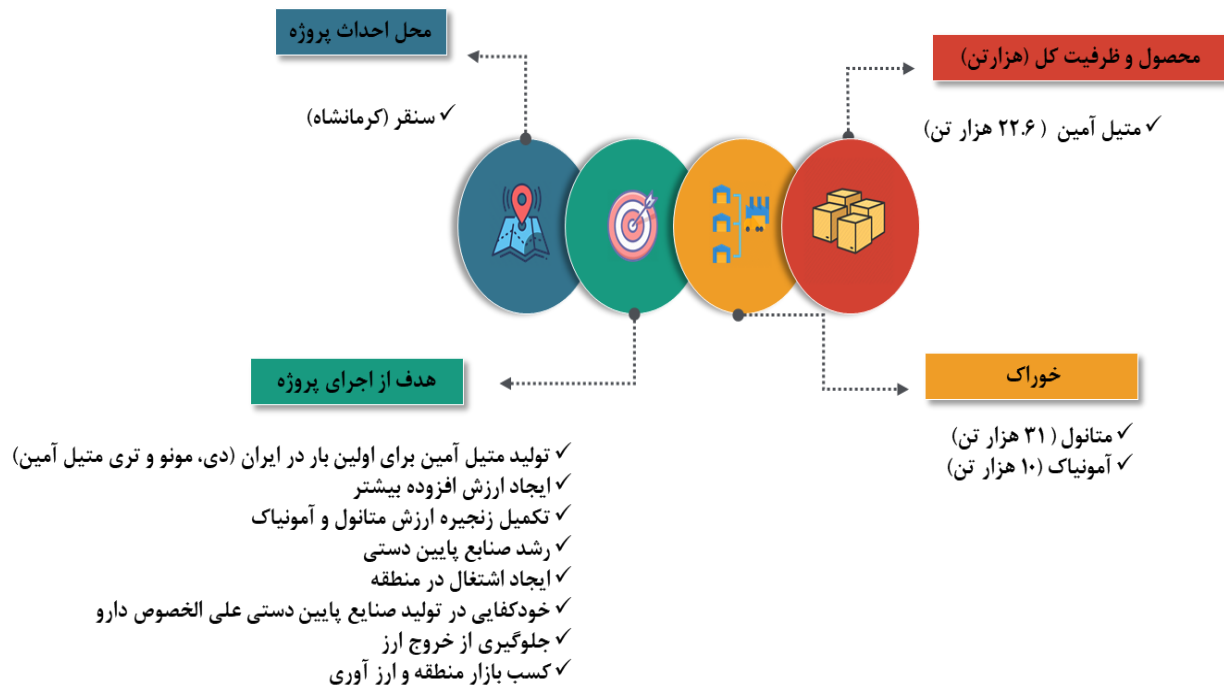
محصول و ظرفیت کل (هزارتن)

✓ متیل آمین ( ۲۲.۶ هزار تن)

محل احداث پروژه

✓ سنقر (کرمانشاه)

خوراک

✓ متانول ( ۳۱ هزار تن)
✓ آمونیاک (۱۰ هزار تن)

هدف از اجرای پروژه

✓ تولید متیل آمین برای اولین بار در ایران (دی، مونو و تری متیل آمین)
✓ ایجاد ارزش افزوده بیشتر
✓ تکمیل زنجیره ارزش متانول و آمونیاک
✓ رشد صنایع پایین دستی
✓ ایجاد اشتغال در منطقه
✓ خودکفایی در تولید صنایع پایین دستی علی الخصوص دارو
✓ جلوگیری از خروج ارز
✓ کسب بازار منطقه و ارز آوری